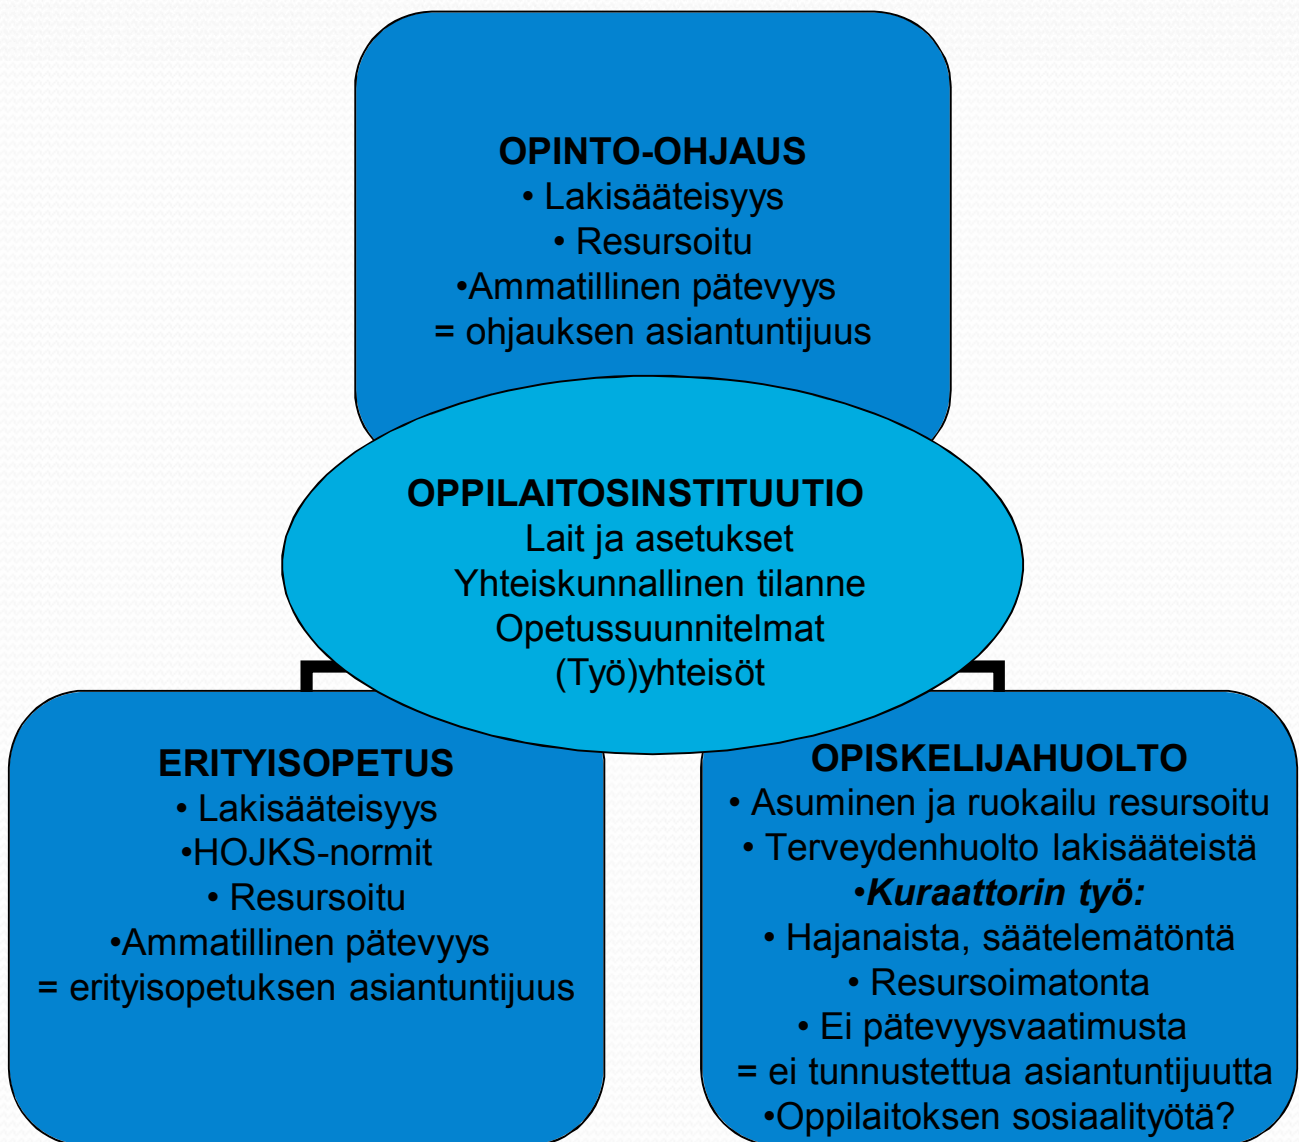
OPINTO-OHJAUS
• Lakisääteisyys
• Resursoitu
•Ammatillinen pätevyys
= ohjauksen asiantuntijuus

OPPILAITOSINSTITUUTIO
Lait ja asetukset
Yhteiskunnallinen tilanne
Opetussuunnitelmat
(Työ)yhteisöt

ERITYISOPETUS
• Lakisääteisyys
•HOJKS-normit
• Resursoitu
•Ammatillinen pätevyys
= erityisopetuksen asiantuntijuus

OPISKELIJAHUOLTO
• Asuminen ja ruokailu resursoitu
• Terveydenhuolto lakisääteistä
•*Kuraattorin työ:*
• Hajanaista, säätelemätöntä
• Resursoimatonta
• Ei pätevyysvaatimusta
= ei tunnustettua asiantuntijuutta
•Oppilaitoksen sosiaalityötä?